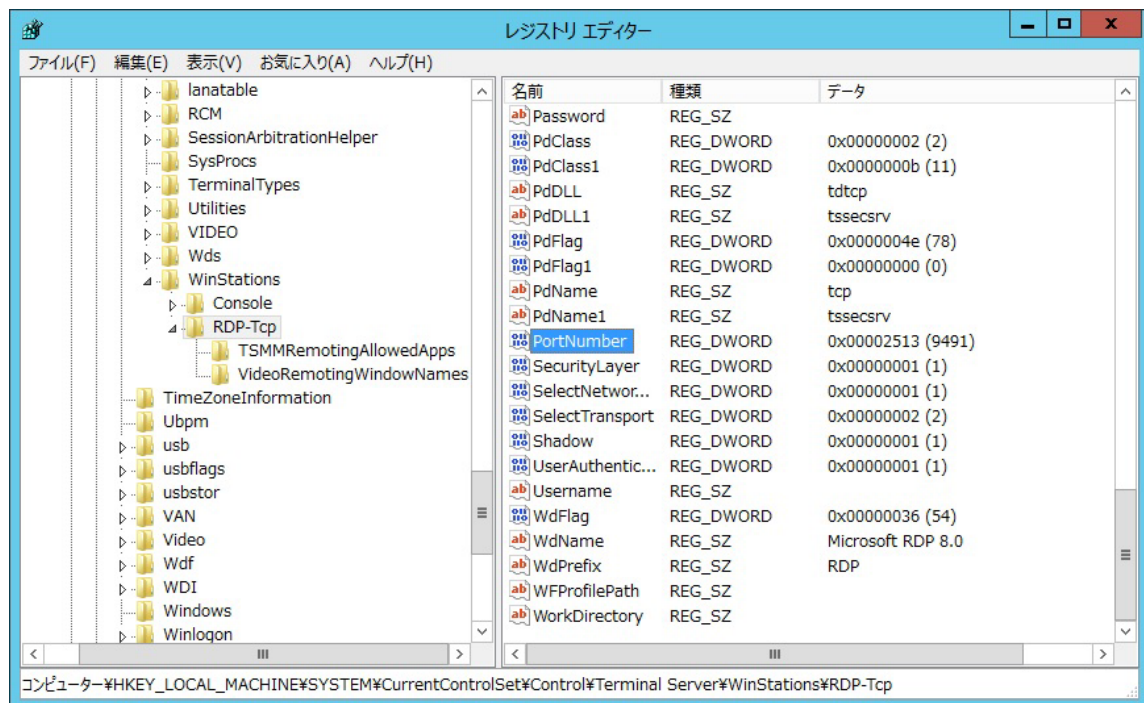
レジストリ エディター

ファイル(F) 編集(E) 表示(V) お気に入り(A) ヘルプ(H)

lanatable
RCM
SessionArbitrationHelper
SysProcs
TerminalTypes
Utilities
VIDEO
Wds
WinStations
Console
RDP-Tcp
TSMMRemotingAllowedApps
VideoRemotingWindowNames
TimeZoneInformation
Ubpm
usb
usbflags
usbstor
VAN
Video
Wdf
WDI
Windows
Winlogon

| 名前 | 種類 | データ |
|---|---|---|
| Password | REG_SZ | |
| PdClass | REG_DWORD | 0x00000002 (2) |
| PdClass1 | REG_DWORD | 0x0000000b (11) |
| PdDLL | REG_SZ | tdtcp |
| PdDLL1 | REG_SZ | tssecsrv |
| PdFlag | REG_DWORD | 0x0000004e (78) |
| PdFlag1 | REG_DWORD | 0x00000000 (0) |
| PdName | REG_SZ | tcp |
| PdName1 | REG_SZ | tssecsrv |
| PortNumber | REG_DWORD | 0x00002513 (9491) |
| SecurityLayer | REG_DWORD | 0x00000001 (1) |
| SelectNetwor... | REG_DWORD | 0x00000001 (1) |
| SelectTransport | REG_DWORD | 0x00000002 (2) |
| Shadow | REG_DWORD | 0x00000001 (1) |
| UserAuthentic... | REG_DWORD | 0x00000001 (1) |
| Username | REG_SZ | |
| WdFlag | REG_DWORD | 0x00000036 (54) |
| WdName | REG_SZ | Microsoft RDP 8.0 |
| WdPrefix | REG_SZ | RDP |
| WFProfilePath | REG_SZ | |
| WorkDirectory | REG_SZ | |

コンピューター¥HKEY_LOCAL_MACHINE¥SYSTEM¥CurrentControlSet¥Control¥Terminal Server¥WinStations¥RDP-Tcp